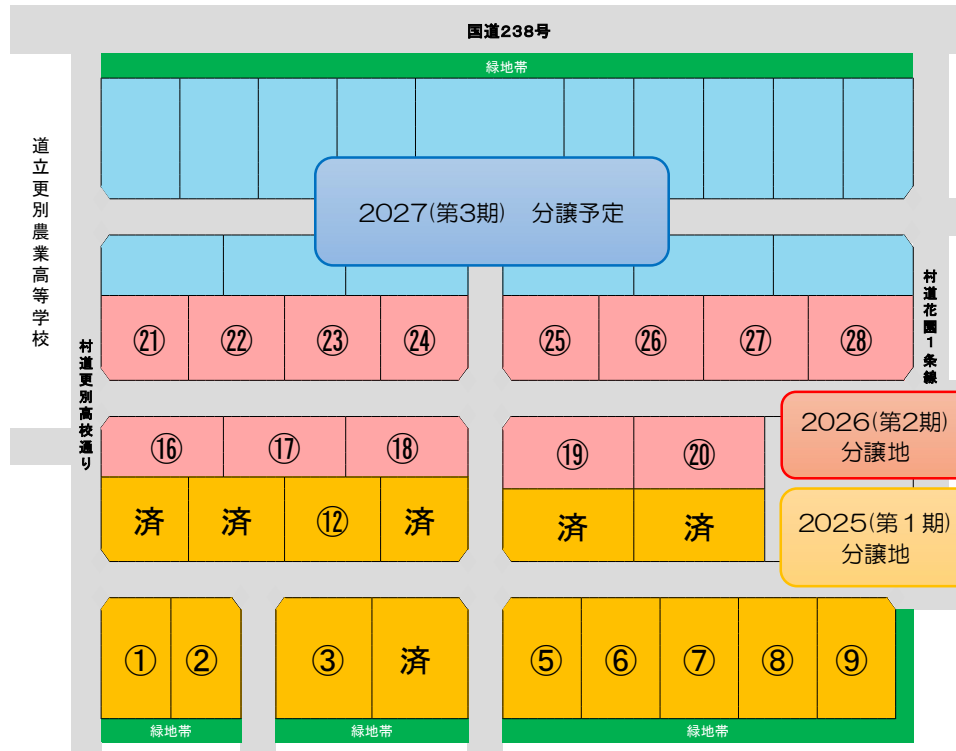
国道238号

緑地帯

道立更別農業高等学校

2027(第3期)　分譲予定

村道花園1条線

村道更別高校通り

㉑ ㉒ ㉓ ㉔ ㉕ ㉖ ㉗ ㉘

⑯ ⑰ ⑱ ⑲ ⑳

2026(第2期)
分譲地

済 済 ⑫ 済 済 済

2025(第1期)
分譲地

① ② ③ 済 ⑤ ⑥ ⑦ ⑧ ⑨

緑地帯　緑地帯　緑地帯